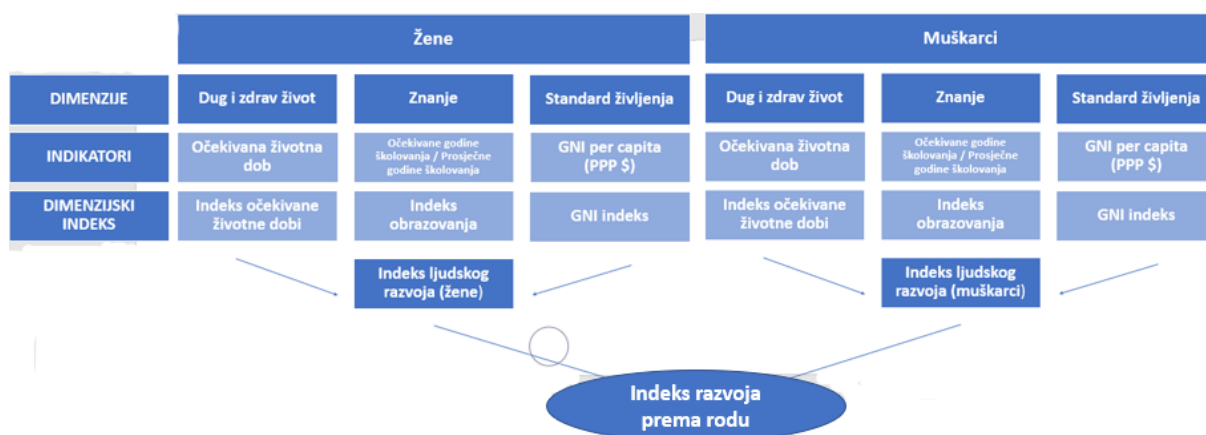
| | Žene | | | Muškarci | | |
|---|---|---|---|---|---|---|
| DIMENZIJE | Dug i zdrav život | Znanje | Standard življenja | Dug i zdrav život | Znanje | Standard življenja |
| INDIKATORI | Očekivana životna dob | Očekivane godine školovanja / Prosječne godine školovanja | GNI per capita (PPP $) | Očekivana životna dob | Očekivane godine školovanja / Prosječne godine školovanja | GNI per capita (PPP $) |
| DIMENZIJSKI INDEKS | Indeks očekivane životne dobi | Indeks obrazovanja | GNI indeks | Indeks očekivane životne dobi | Indeks obrazovanja | GNI indeks |

Indeks ljudskog razvoja (žene)

Indeks ljudskog razvoja (muškarci)

Indeks razvoja prema rodu